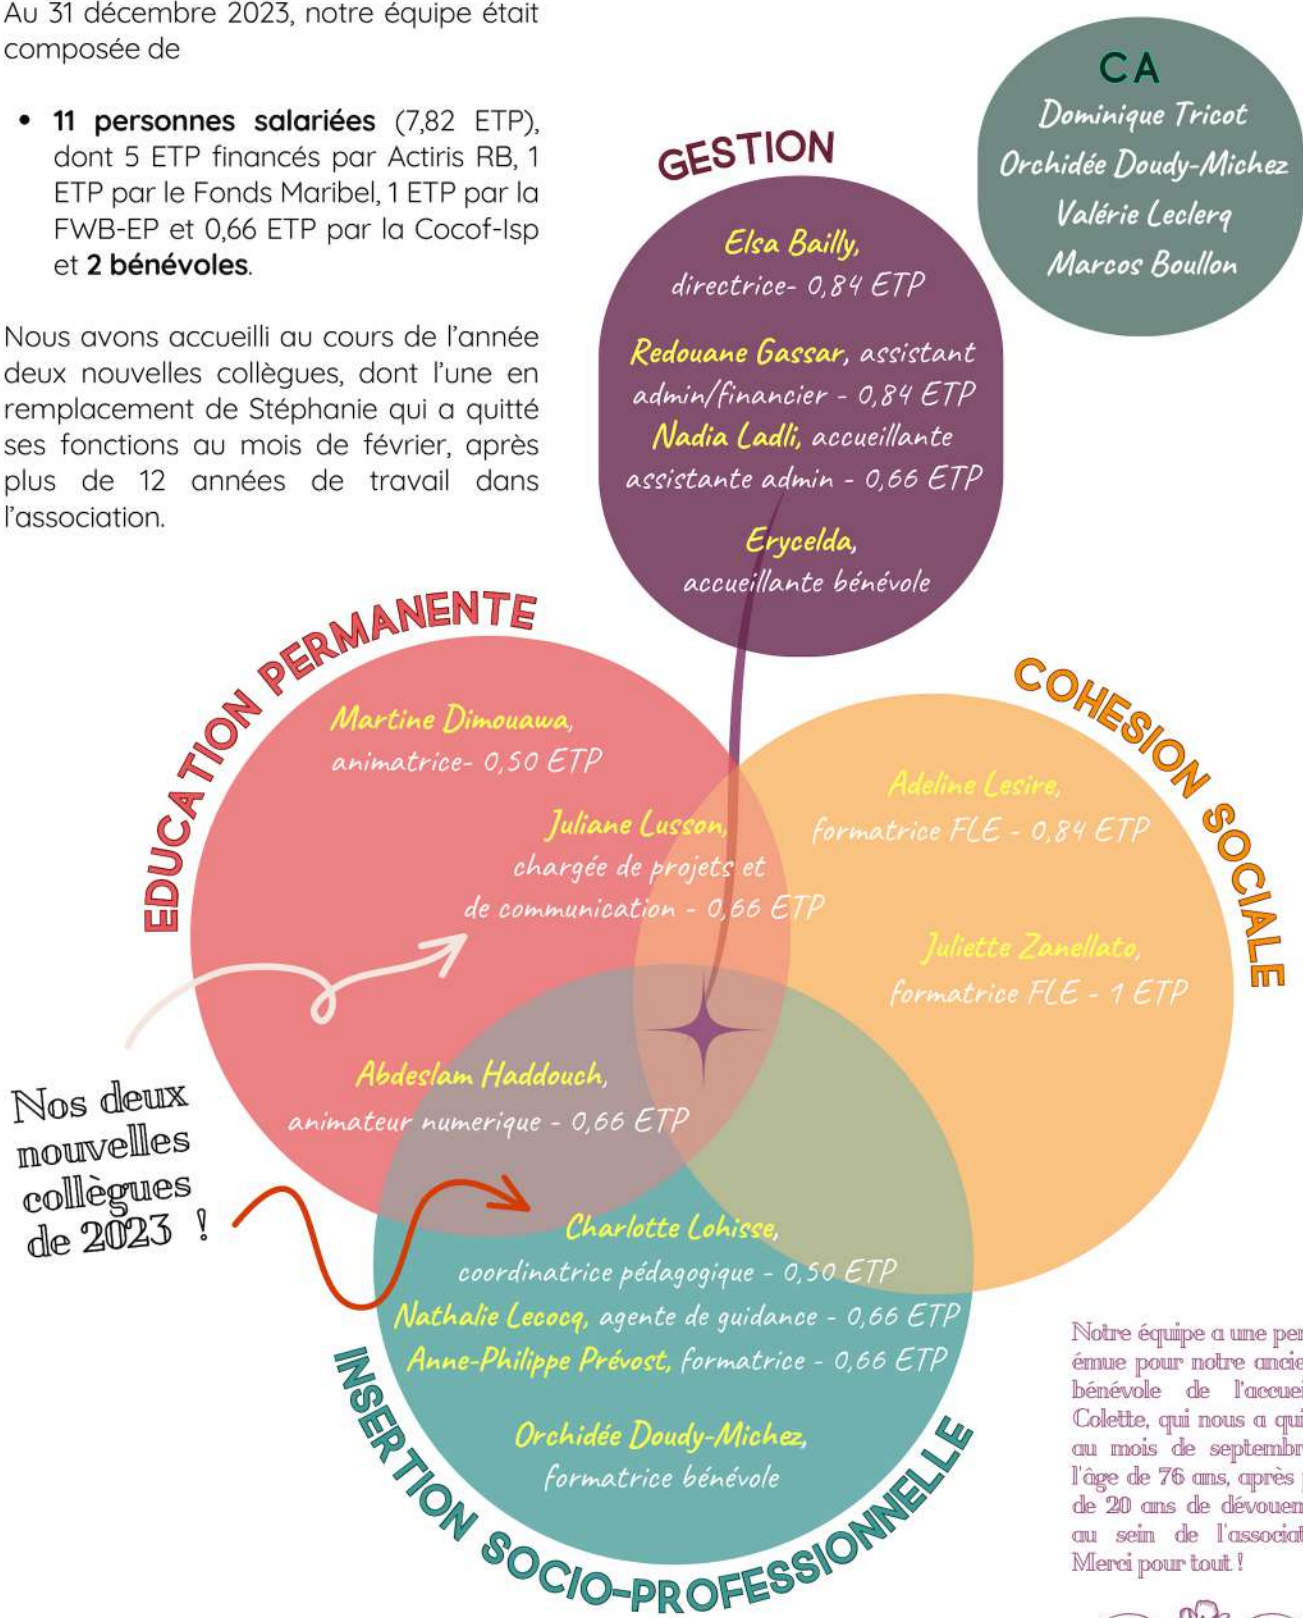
Au 31 décembre 2023, notre équipe était composée de

- **11 personnes salariées** (7,82 ETP), dont 5 ETP financés par Actiris RB, 1 ETP par le Fonds Maribel, 1 ETP par la FWB-EP et 0,66 ETP par la Cocof-Isp et **2 bénévoles**.

Nous avons accueilli au cours de l'année deux nouvelles collègues, dont l'une en remplacement de Stéphanie qui a quitté ses fonctions au mois de février, après plus de 12 années de travail dans l'association.

CA
Dominique Tricot
Orchidée Doudy-Michez
Valérie Leclerq
Marcos Boullon

GESTION

Elsa Bailly, directrice- 0,84 ETP

Redouane Gassar, assistant admin/financier - 0,84 ETP
Nadia Ladli, accueillante assistante admin - 0,66 ETP

Erycelda, accueillante bénévole

EDUCATION PERMANENTE

Martine Dimouawa, animatrice- 0,50 ETP

Juliane Lusson, chargée de projets et de communication - 0,66 ETP

Abdeslam Haddouch, animateur numerique - 0,66 ETP

COHESION SOCIALE

Adeline Lesire, formatrice FLE - 0,84 ETP

Juliette Zanellato, formatrice FLE - 1 ETP

Nos deux nouvelles collègues de 2023 !

Charlotte Lohisse, coordinatrice pédagogique - 0,50 ETP
Nathalie Lecocq, agente de guidance - 0,66 ETP
Anne-Philippe Prévost, formatrice - 0,66 ETP

Orchidée Doudy-Michez, formatrice bénévole

INSERTION SOCIO-PROFESSIONNELLE

Notre équipe a une pe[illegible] émue pour notre ancie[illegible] bénévole de l'accue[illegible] Colette, qui nous a qui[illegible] au mois de septemb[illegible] l'âge de 76 ans, après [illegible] de 20 ans de dévouem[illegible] au sein de l'associa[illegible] Merci pour tout !